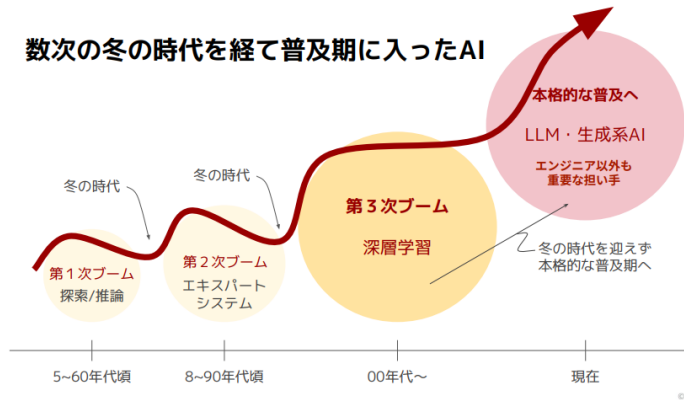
数次の冬の時代を経て普及期に入ったAI

本格的な普及へ

LLM・生成系AI

エンジニア以外も
重要な担い手

冬の時代

冬の時代

第３次ブーム

深層学習

冬の時代を迎えず
本格的な普及期へ

第１次ブーム
探索/推論

第２次ブーム
エキスパート
システム

5~60年代頃

8~90年代頃

00年代~

現在